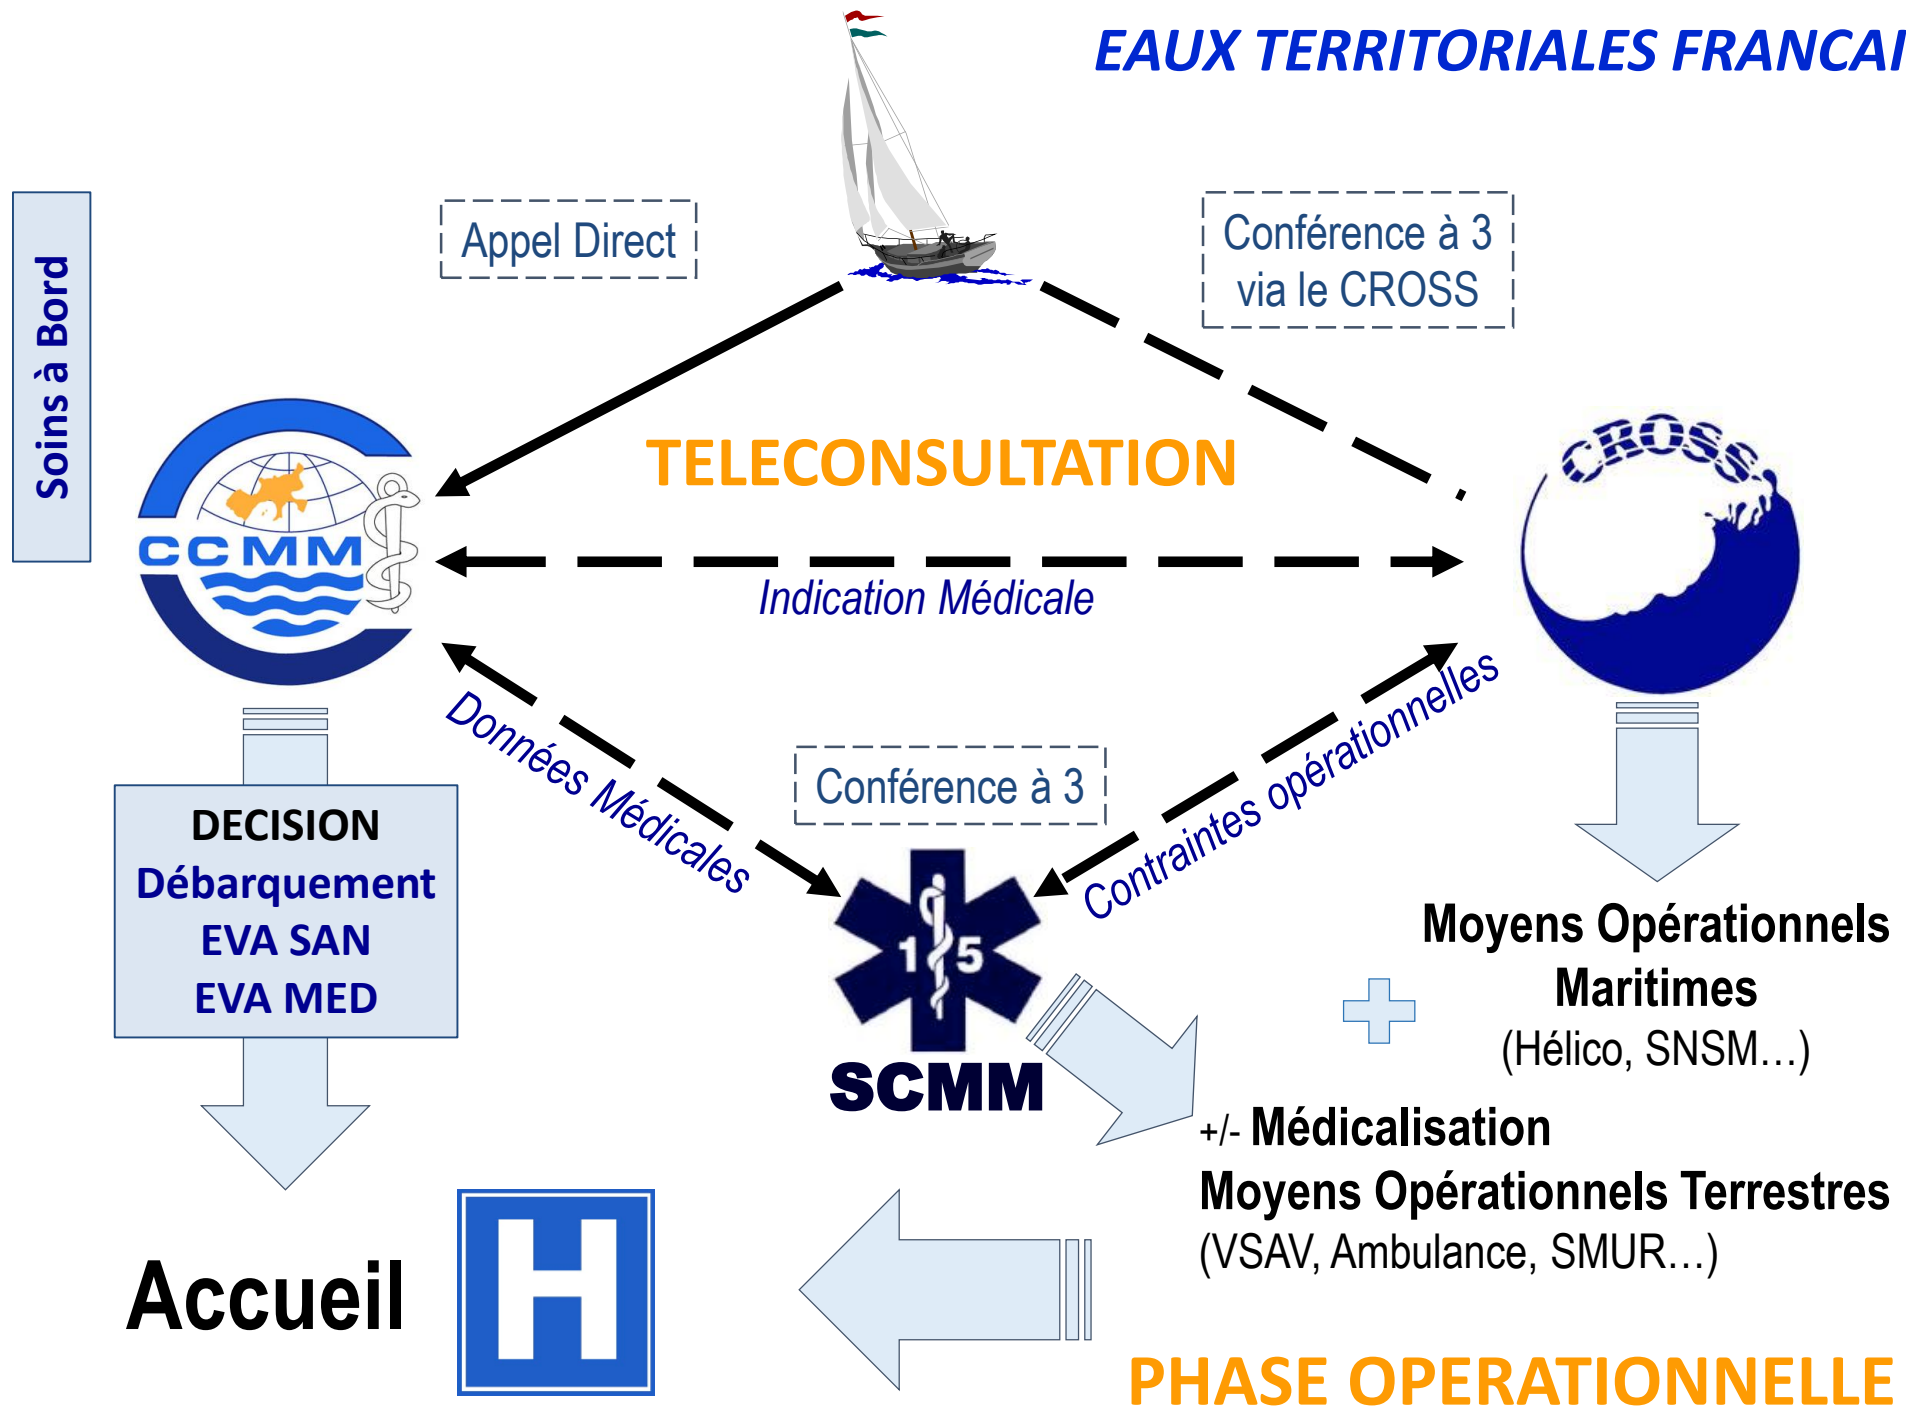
EAUX TERRITORIALES FRANCAI

Soins à Bord

Appel Direct

Conférence à 3 via le CROSS

CCMM

TELECONSULTATION

CROSS

Indication Médicale

Données Médicales

Conférence à 3

Contraintes opérationnelles

DECISION
Débarquement
EVA SAN
EVA MED

1 5

SCMM

Moyens Opérationnels Maritimes
(Hélico, SNSM…)

+/- Médicalisation
Moyens Opérationnels Terrestres
(VSAV, Ambulance, SMUR…)

Accueil

H

PHASE OPERATIONNELLE